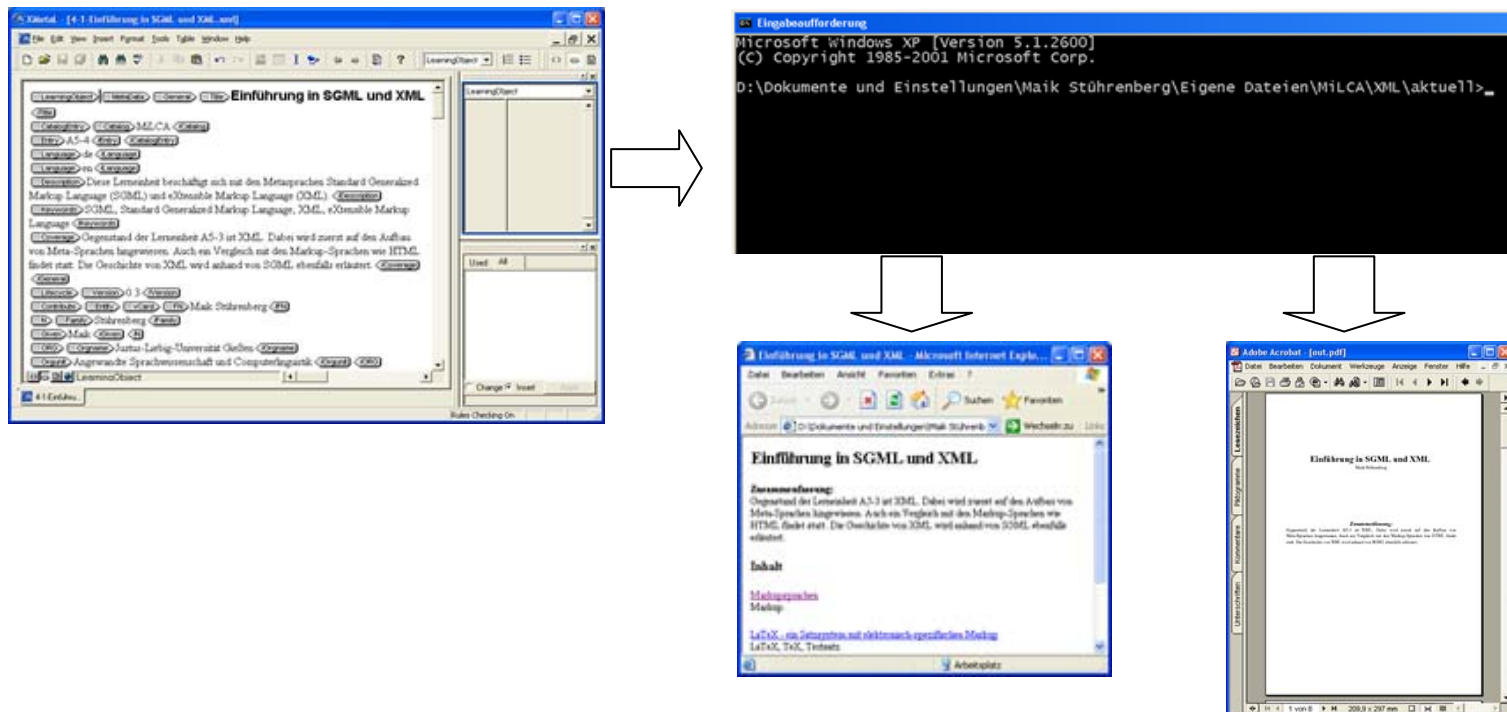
XMetaL - [4-1-Einführung in SGML und XML.xml]

File Edit View Insert Format Tools Table Window Help

LearningObject MetaData General Title Einführung in SGML und XML Title

CatalogEntry Catalog MiLCA Catalog

Entry A5-4 Entry CatalogEntry

Language de Language

Language en Language

Description Diese Lerneinheit beschäftigt sich mit den Metasprachen Standard Generalized Markup Language (SGML) und eXtensible Markup Language (XML). Description

Keywords SGML, Standard Generalized Markup Language, XML, eXtensible Markup Language Keywords

Coverage Gegenstand der Lerneinheit A5-3 ist XML. Dabei wird zuerst auf den Aufbau von Meta-Sprachen hingewiesen. Auch ein Vergleich mit den Markup-Sprachen wie HTML findet statt. Die Geschichte von XML wird anhand von SGML ebenfalls erläutert. Coverage

General

Lifecycle Version 0.3 Version

Contribute Entity vCard FN Maik Stührenberg FN

N Family Stührenberg Family

Given Maik Given N

ORG Orgname Justus-Liebig-Universität Gießen Orgname

Orgunit Angewandte Sprachwissenschaft und Computerlinguistik Orgunit ORG

LearningObject

4-1-Einführu...

LearningObject

Used All

Change Insert Apply

Rules Checking On

Eingabeaufforderung

Microsoft Windows XP [Version 5.1.2600]
(C) Copyright 1985-2001 Microsoft Corp.

D:\Dokumente und Einstellungen\Maik Stührenberg\Eigene Dateien\MiLCA\XML\aktuell>_

Einführung in SGML und XML - Microsoft Internet Explo...

Datei Bearbeiten Ansicht Favoriten Extras ?

Suchen Favoriten

Adresse D:\Dokumente und Einstellungen\Maik Stührenb Wechseln zu Links

Einführung in SGML und XML

Zusammenfassung:
Gegenstand der Lerneinheit A5-3 ist XML. Dabei wird zuerst auf den Aufbau von Meta-Sprachen hingewiesen. Auch ein Vergleich mit den Markup-Sprachen wie HTML findet statt. Die Geschichte von XML wird anhand von SGML ebenfalls erläutert.

Inhalt

Markupsprachen
Markup

LaTeX - ein Satzsystem mit elektronisch-spezifischem Markup
LaTeX, TeX, Textsatz

Arbeitsplatz

Adobe Acrobat - [out.pdf]

Datei Bearbeiten Dokument Werkzeuge Anzeige Fenster Hilfe

Lesezeichen Piktogramme Kommentare Unterschriften

Einführung in SGML und XML
Maik Stührenberg

Zusammenfassung:
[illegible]

1 von 8 209,9 x 297 mm